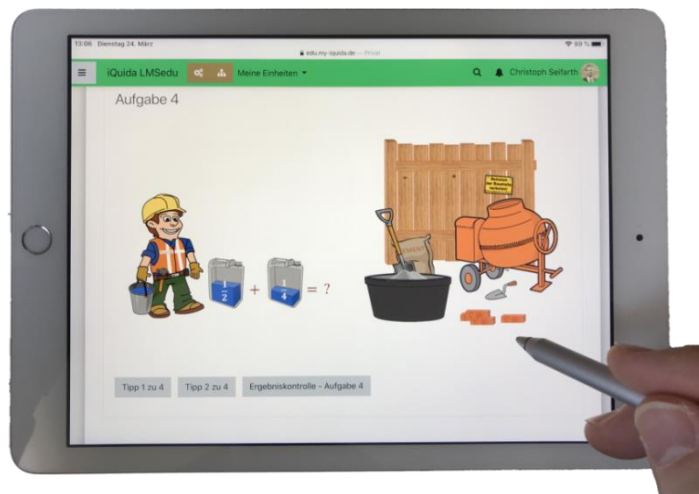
13:06 Dienstag 24. März

edu.my-iquida.de — Privat

89 %

iQuida LMSedu

Meine Einheiten

Christoph Selfarth

Aufgabe 4

$\frac{1}{2}$ + $\frac{1}{4}$ = ?

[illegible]

Tipp 1 zu 4

Tipp 2 zu 4

Ergebniskontrolle - Aufgabe 4